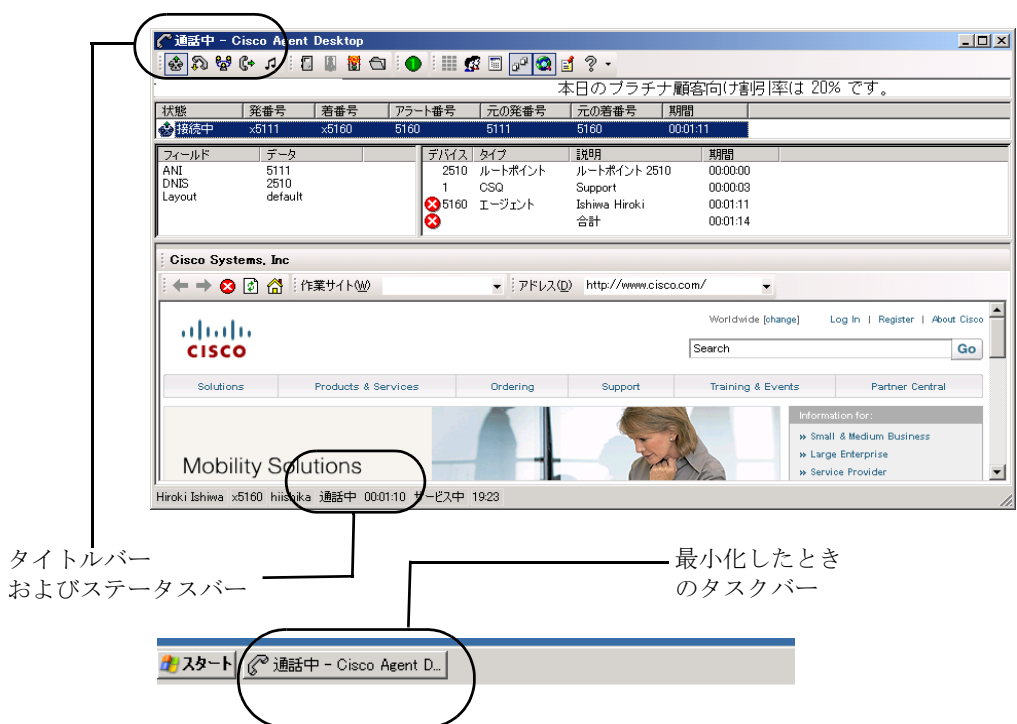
通話中 - Cisco Agent Desktop

本日のプラチナ顧客向け割引率は 20% です。

| 状態 | 発番号 | 着番号 | アラート番号 | 元の発番号 | 元の着番号 | 期間 |
|---|---|---|---|---|---|---|
| 接続中 | x5111 | x5160 | 5160 | 5111 | 5160 | 00:01:11 |

| フィールド | データ |
|---|---|
| ANI | 5111 |
| DNIS | 2510 |
| Layout | default |

| デバイス | タイプ | 説明 | 期間 |
|---|---|---|---|
| 2510 | ルートポイント | ルートポイント 2510 | 00:00:00 |
| 1 | CSQ | Support | 00:00:03 |
| 5160 | エージェント | Ishiwa Hiroki | 00:01:11 |
| | | 合計 | 00:01:14 |

Cisco Systems, Inc

作業サイト(W) アドレス(D) http://www.cisco.com/

Worldwide [change] Log In | Register | About Cisco

cisco

Search Go

Solutions Products & Services Ordering Support Training & Events Partner Central

Information for:
» Small & Medium Business
» Large Enterprise
» Service Provider

Mobility Solutions

Hiroki Ishiwa x5160 hiishika 通話中 00:01:10 サービス中 19:23

タイトルバー
およびステータスバー

最小化したとき
のタスクバー

スタート 通話中 - Cisco Agent D...